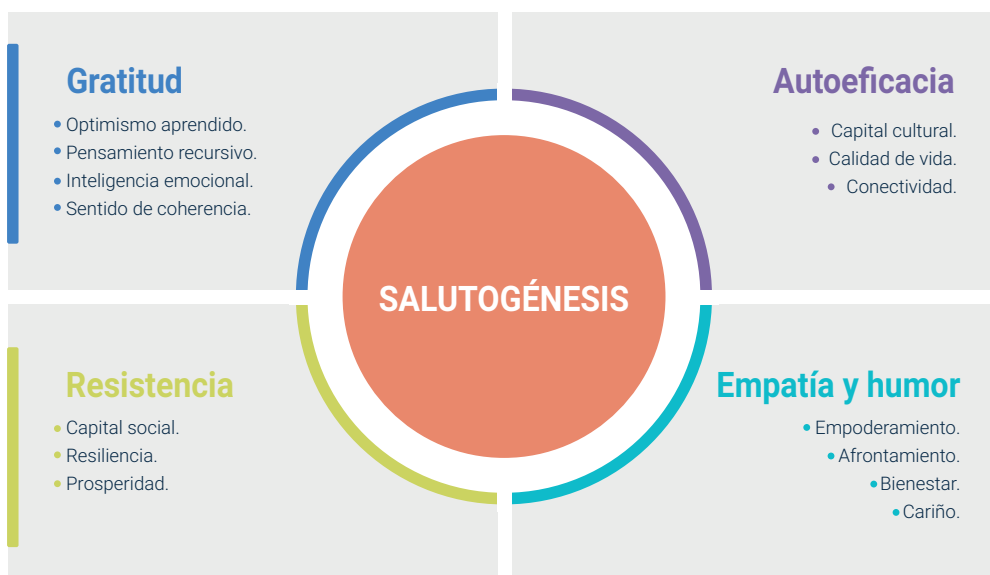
Gratitud
- Optimismo aprendido.
- Pensamiento recursivo.
- Inteligencia emocional.
- Sentido de coherencia.

Autoeficacia
- Capital cultural.
- Calidad de vida.
- Conectividad.

SALUTOGÉNESIS

Resistencia
- Capital social.
- Resiliencia.
- Prosperidad.

Empatía y humor
- Empoderamiento.
- Afrontamiento.
- Bienestar.
- Cariño.